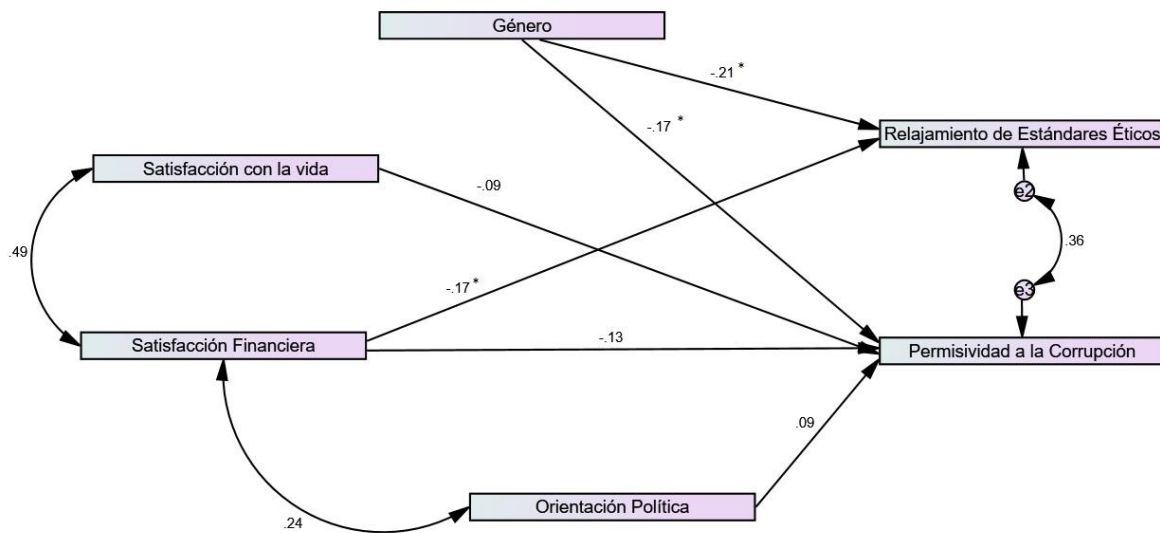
Género

-.21 *

-.17 *

Relajamiento de Estándares Éticos

Satisfacción con la vida

-.09

e2

.49

.36

-.17 *

e3

Satisfacción Financiera

-.13

Permisividad a la Corrupción

.09

Orientación Política

.24